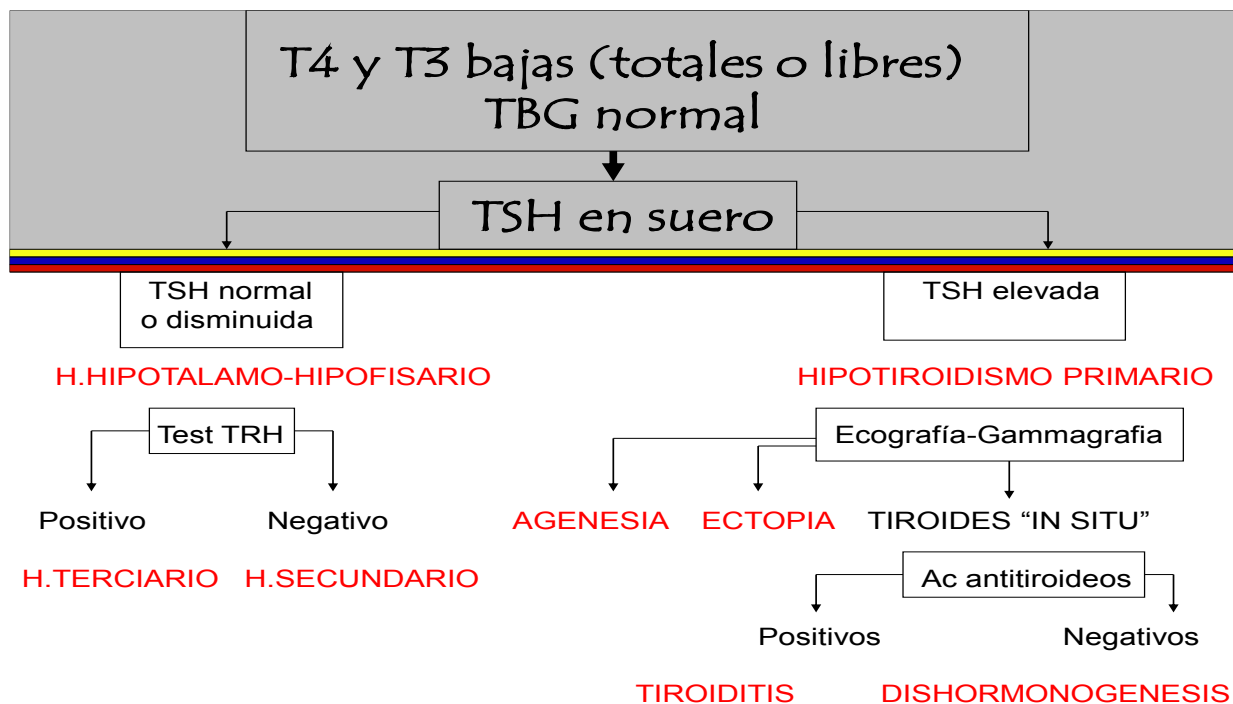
T4 y T3 bajas (totales o libres)
TBG normal

TSH en suero

TSH normal o disminuida

TSH elevada

H.HIPOTALAMO-HIPOFISARIO

HIPOTIROIDISMO PRIMARIO

Test TRH

Positivo

Negativo

H.TERCIARIO

H.SECUNDARIO

Ecografía-Gammagrafia

AGENESIA

ECTOPIA

TIROIDES “IN SITU”

Ac antitiroideos

Positivos

Negativos

TIROIDITIS

DISHORMONOGENESIS